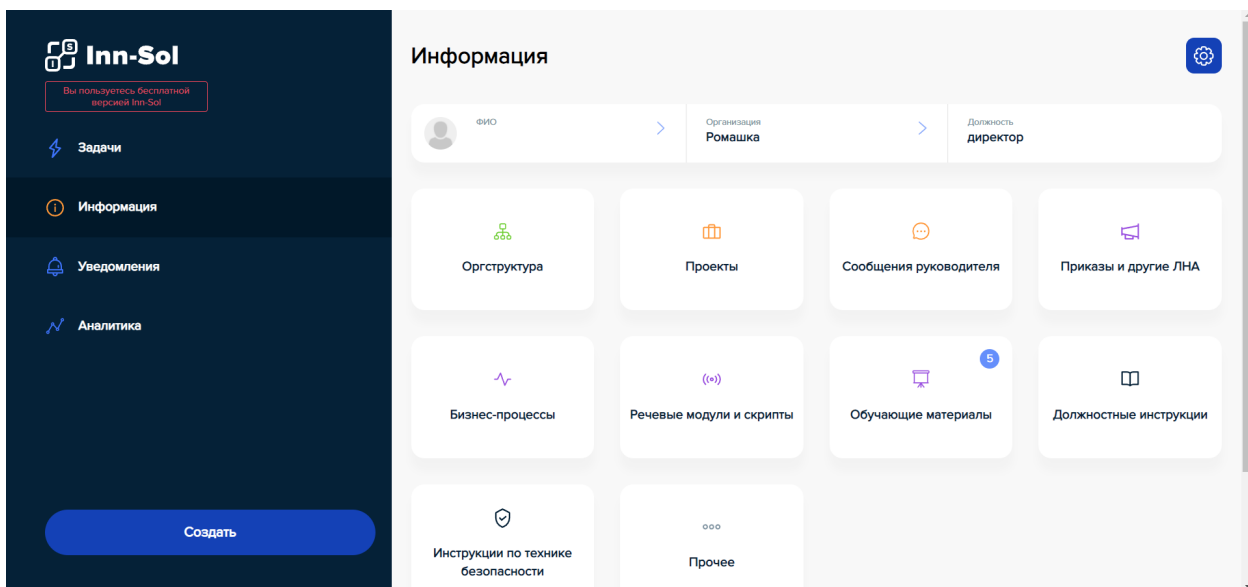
Inn-Sol

Вы пользуетесь бесплатной версией Inn-Sol

Задачи

Информация

Уведомления

Аналитика

Создать

Информация

ФИО

Организация
Ромашка

Должность
директор

Оргструктура

Проекты

Сообщения руководителя

Приказы и другие ЛНА

Бизнес-процессы

Речевые модули и скрипты

5

Обучающие материалы

Должностные инструкции

Инструкции по технике безопасности

Прочее